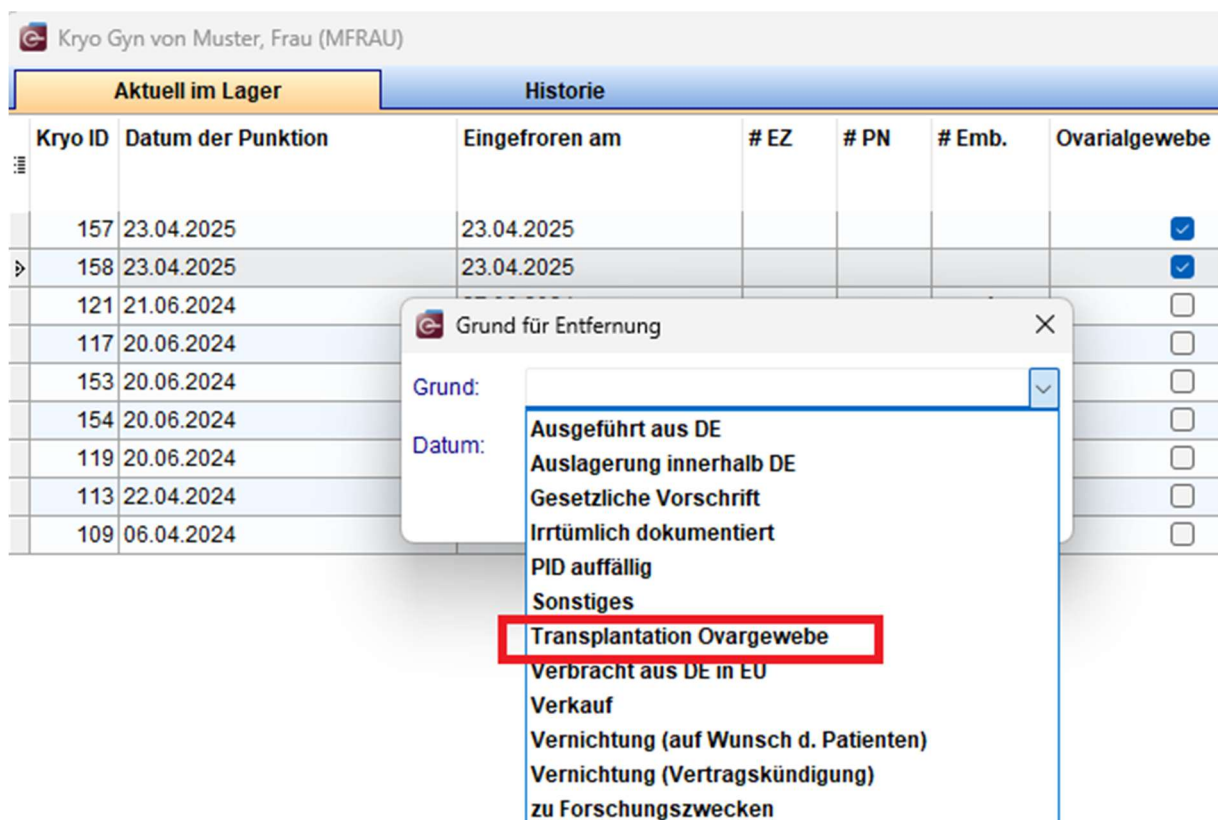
Kryo Gyn von Muster, Frau (MFRAU)

Aktuell im Lager | Historie

| Kryo ID | Datum der Punktion | Eingefroren am | # EZ | # PN | # Emb. | Ovarialgewebe |
|---|---|---|---|---|---|---|
| 157 | 23.04.2025 | 23.04.2025 | | | | ☑ |
| 158 | 23.04.2025 | 23.04.2025 | | | | ☑ |
| 121 | 21.06.2024 | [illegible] | | | | ☐ |
| 117 | 20.06.2024 | | | | | ☐ |
| 153 | 20.06.2024 | | | | | ☐ |
| 154 | 20.06.2024 | | | | | ☐ |
| 119 | 20.06.2024 | | | | | ☐ |
| 113 | 22.04.2024 | | | | | ☐ |
| 109 | 06.04.2024 | | | | | ☐ |

Grund für Entfernung

Grund:

Datum:

Ausgeführt aus DE
Auslagerung innerhalb DE
Gesetzliche Vorschrift
Irrtümlich dokumentiert
PID auffällig
Sonstiges
Transplantation Ovargewebe
Verbracht aus DE in EU
Verkauf
Vernichtung (auf Wunsch d. Patienten)
Vernichtung (Vertragskündigung)
zu Forschungszwecken